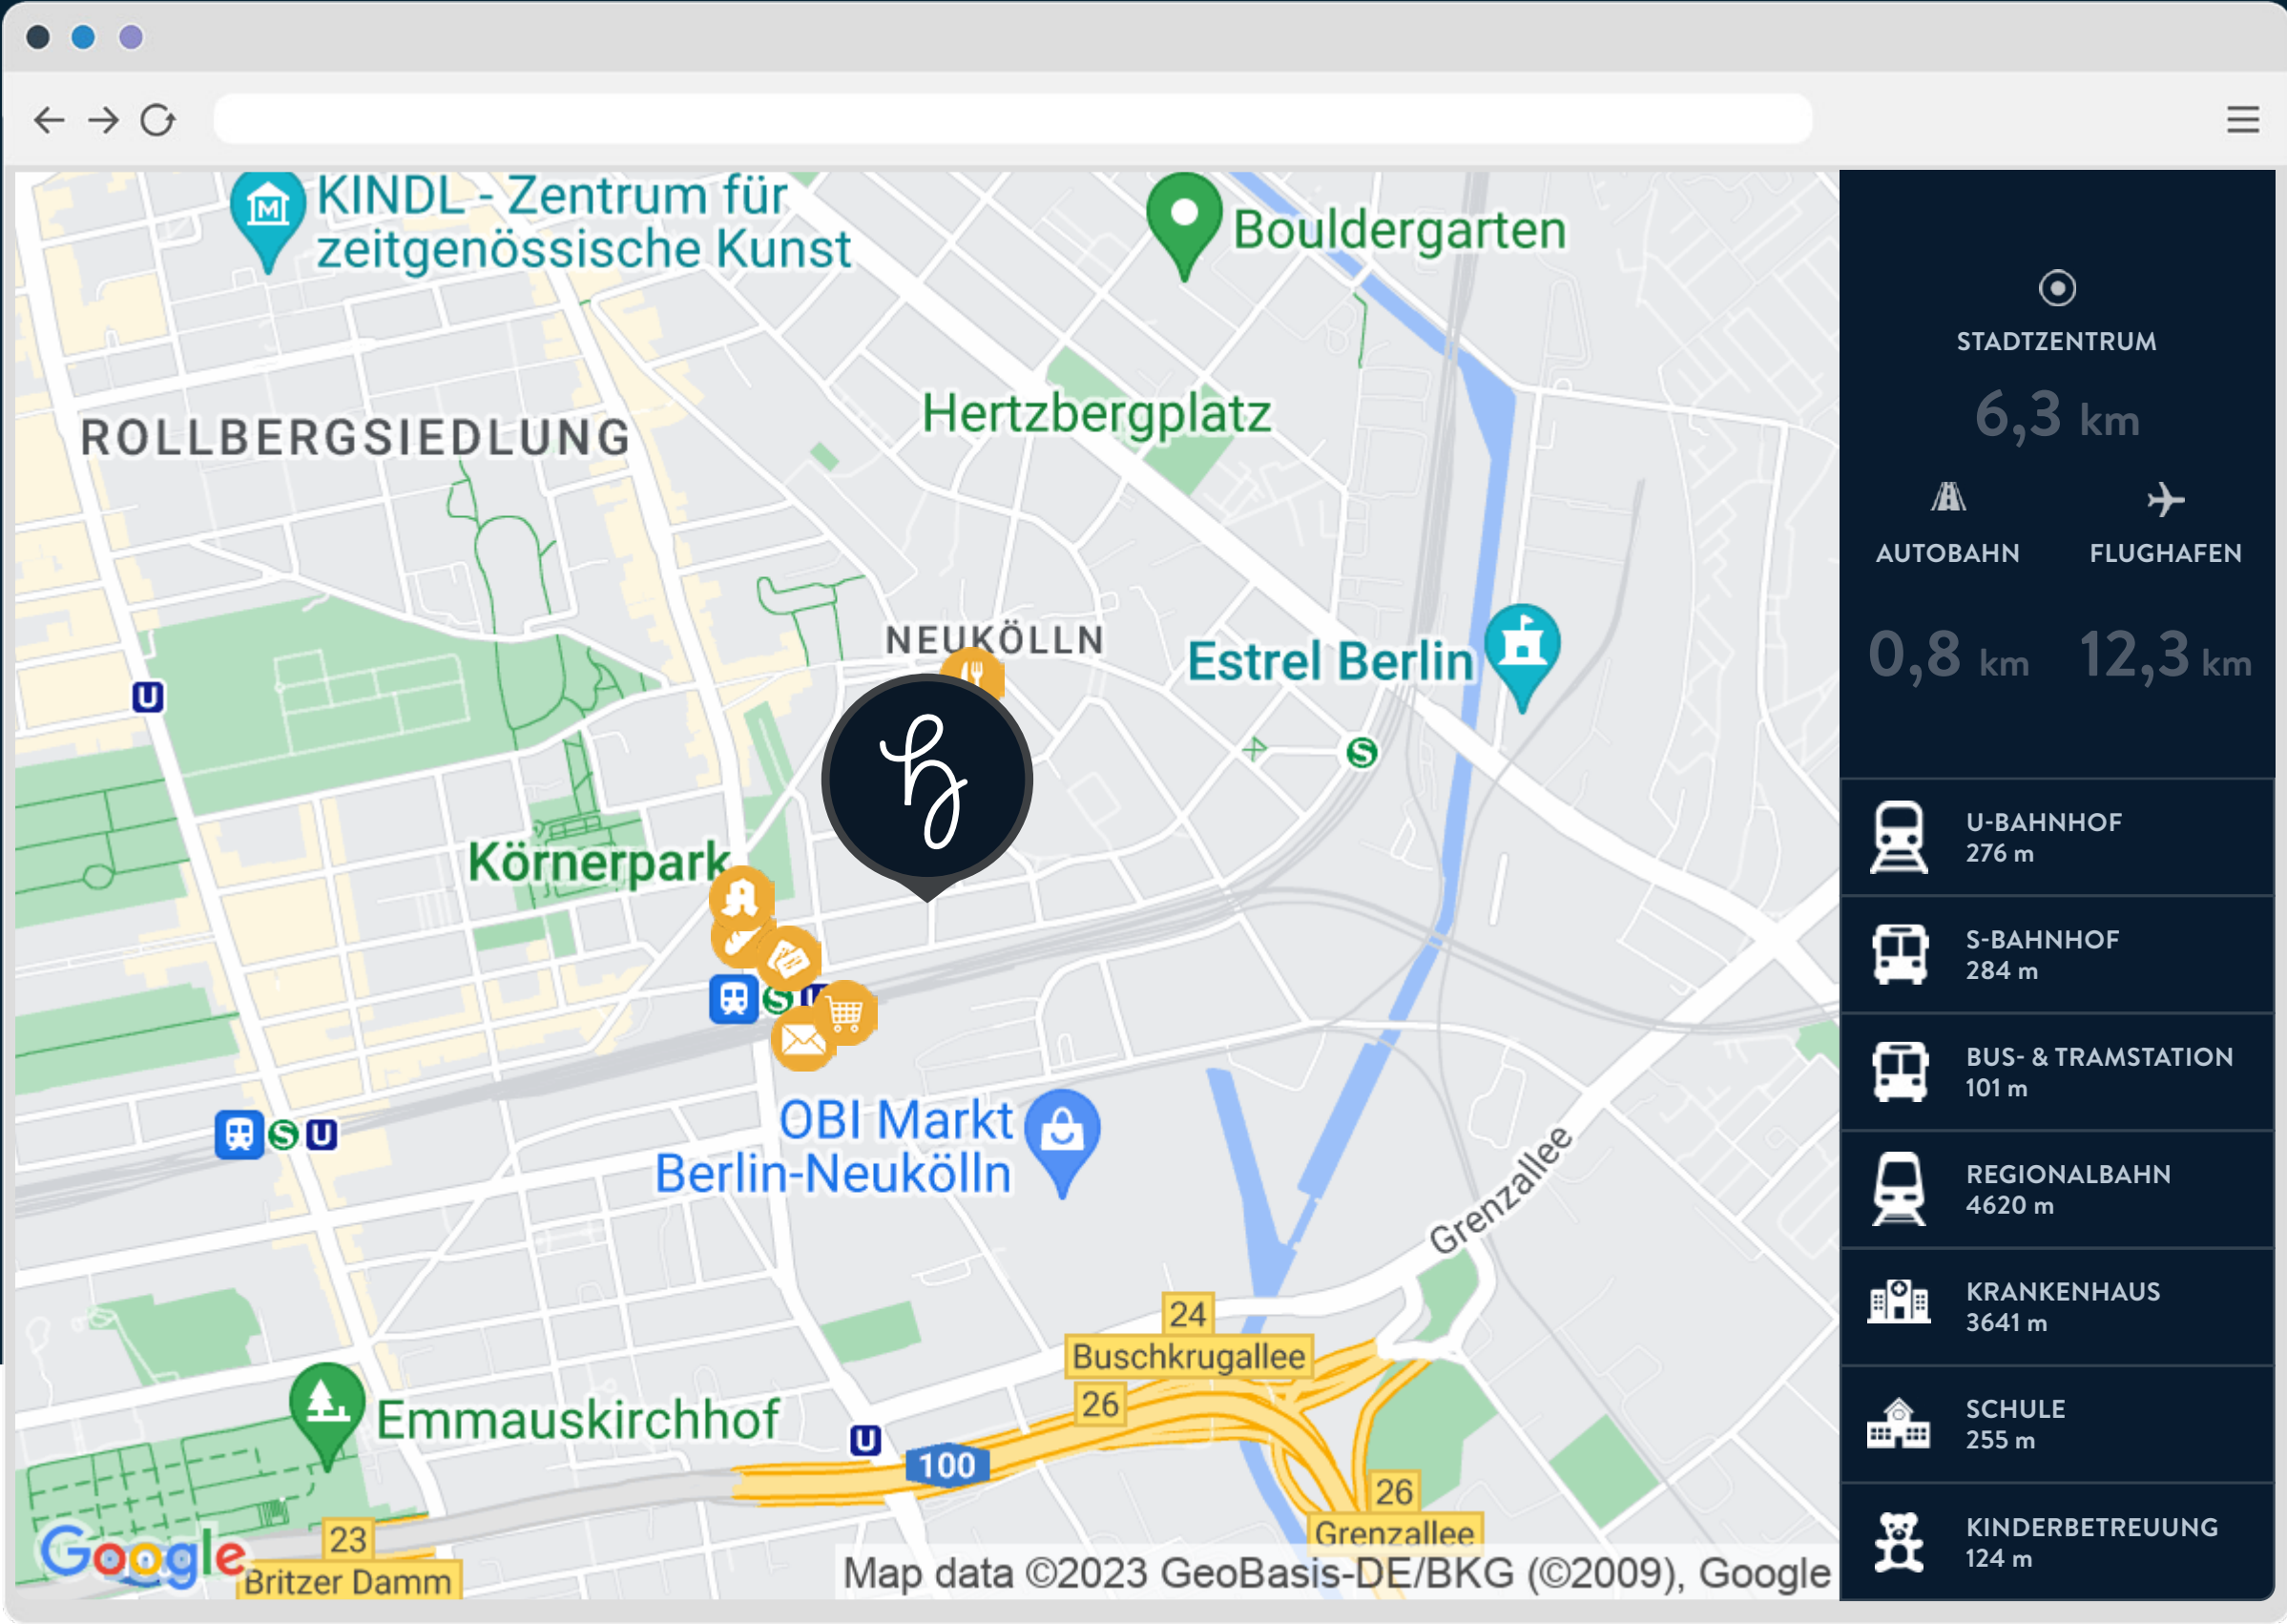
KINDL - Zentrum für zeitgenössische Kunst

Bouldergarten

ROLLBERGSIEDLUNG

Hertzbergplatz

NEUKÖLLN

Estrel Berlin

Körnerpark

OBI Markt Berlin-Neukölln

Grenzallee

24

Buschkrugallee

26

100

26

Grenzallee

Emmauskirchhof

23

Britzer Damm

Google

Map data ©2023 GeoBasis-DE/BKG (©2009), Google

STADTZENTRUM
6,3 km

AUTOBAHN
0,8 km

FLUGHAFEN
12,3 km

U-BAHNHOF
276 m

S-BAHNHOF
284 m

BUS- & TRAMSTATION
101 m

REGIONALBAHN
4620 m

KRANKENHAUS
3641 m

SCHULE
255 m

KINDERBETREUUNG
124 m